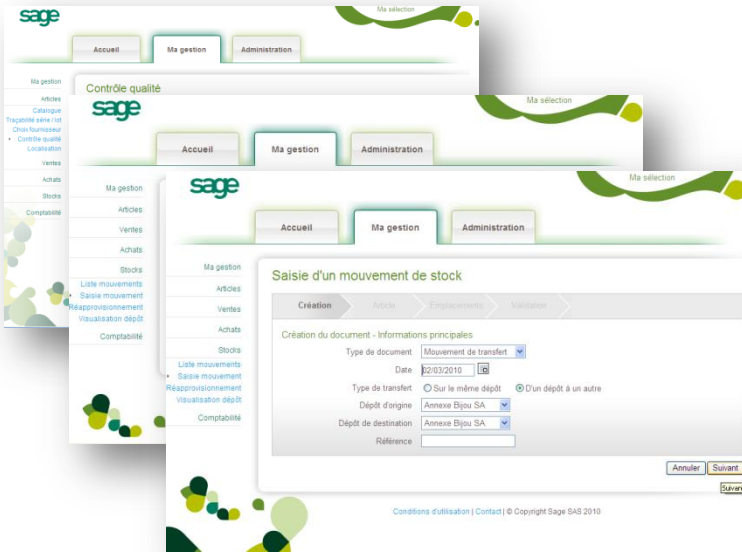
sage

Ma sélection

Accueil | Ma gestion | Administration

Ma gestion
Articles
Catalogue
Traçabilité série / lot
Choix fournisseur
Contrôle qualité
Localisation
Ventes
Achats
Stocks
Comptabilité

Contrôle qualité

sage

Ma sélection

Accueil | Ma gestion | Administration

Ma gestion
Articles
Ventes
Achats
Stocks
Liste mouvements
Saisie mouvement
Réapprovisionnement
Visualisation dépôt
Comptabilité

sage

Ma sélection

Accueil | Ma gestion | Administration

Ma gestion
Articles
Ventes
Achats
Stocks
Liste mouvements
Saisie mouvement
Réapprovisionnement
Visualisation dépôt
Comptabilité

Saisie d'un mouvement de stock

Création | Article | Emplacements | Validation

Création du document - Informations principales

| | |
|---|---|
| Type de document | Mouvement de transfert |
| Date | 02/03/2010 |
| Type de transfert | Sur le même dépôt  D'un dépôt à un autre |
| Dépôt d'origine | Annexe Bijou SA |
| Dépôt de destination | Annexe Bijou SA |
| Référence | |

Annuler | Suivant

Suivant

Conditions d'utilisation | Contact | © Copyright Sage SAS 2010